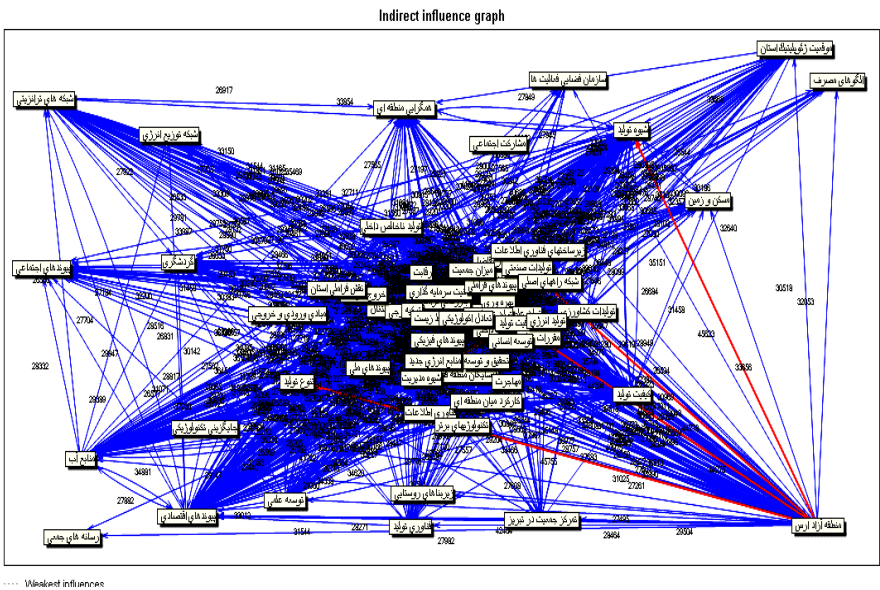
Indirect influence graph

موقعیت ژئوپلیتیک استان
سازمان فضایی فعالیت ها
الگوهای مصرف
شبکه های ترانزیتی
مرکزیت منطقه ای
شیوه تولید
شبکه توزیع انرژی
مشارکت اجتماعی
سکن و زمین
تولید ناخالص داخلی
زیرساختهای فناوری اطلاعات
گردشگری
پیوندهای اجتماعی
رقابت
میزان جمعیت
تولیدات صنعتی
شبکه راههای اصلی
نقش فراملی استان
مبادی ورودی و خروجی
تولیدات کشاورزی
تبادل تکنولوژیکی
تولید انرژی
مهارت
توسعه انسانی
پیوندهای فیزیکی
تحقیق و توسعه
منابع انرژی جدید
پیوندهای ملی
شیوه مدیریت
مهاجرت
تنوع تولید
ظرفیت تولید
فناوری اطلاعات
کارکرد میان منطقه ای
جابجایی تکنولوژیکی
تکنولوژیهای برتر
منابع آب
توسعه علمی
پیوندهای روستایی
پیوندهای اقتصادی
فناوری تولید
مرکز جمعیت در تبریز
منطقه آزاد ارس
رسانه های جمعی

26917
33854
27849
33150
27622
32711
27652
32840
30518
32053
35151
26594
31458
45520
33656
30196
27704
26832
28947
28917
30142
28332
28589
34891
27992
29493
31544
28471
27992
42494
28464
29504
37357
31025
27261
45755

Weakest influences